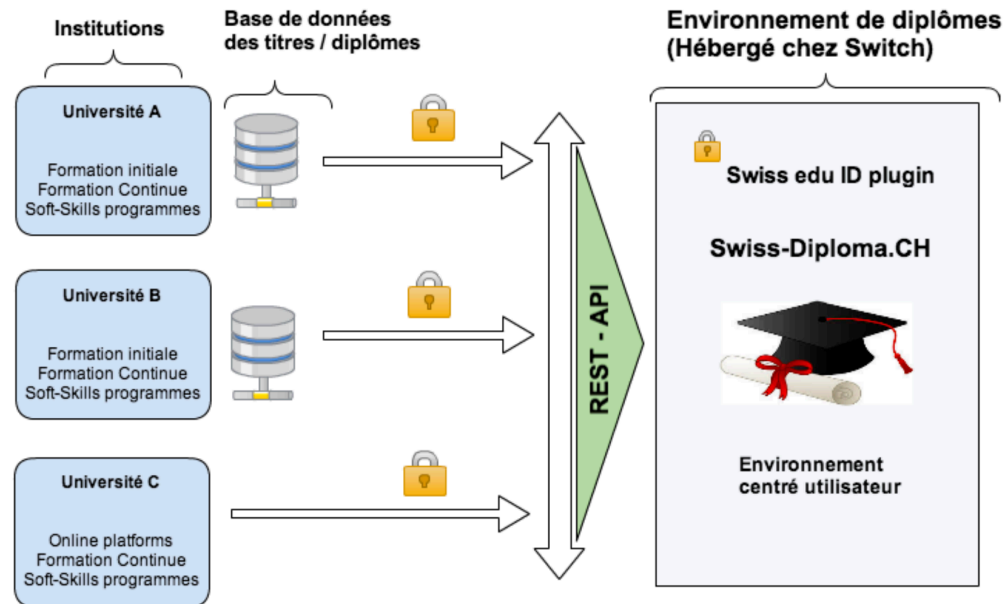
Institutions

Base de données des titres / diplômes

Environnement de diplômes (Hébergé chez Switch)

Université A

Formation initiale
Formation Continue
Soft-Skills programmes

Université B

Formation initiale
Formation Continue
Soft-Skills programmes

Université C

Online platforms
Formation Continue
Soft-Skills programmes

REST - API

Swiss edu ID plugin

Swiss-Diploma.CH

Environnement centré utilisateur